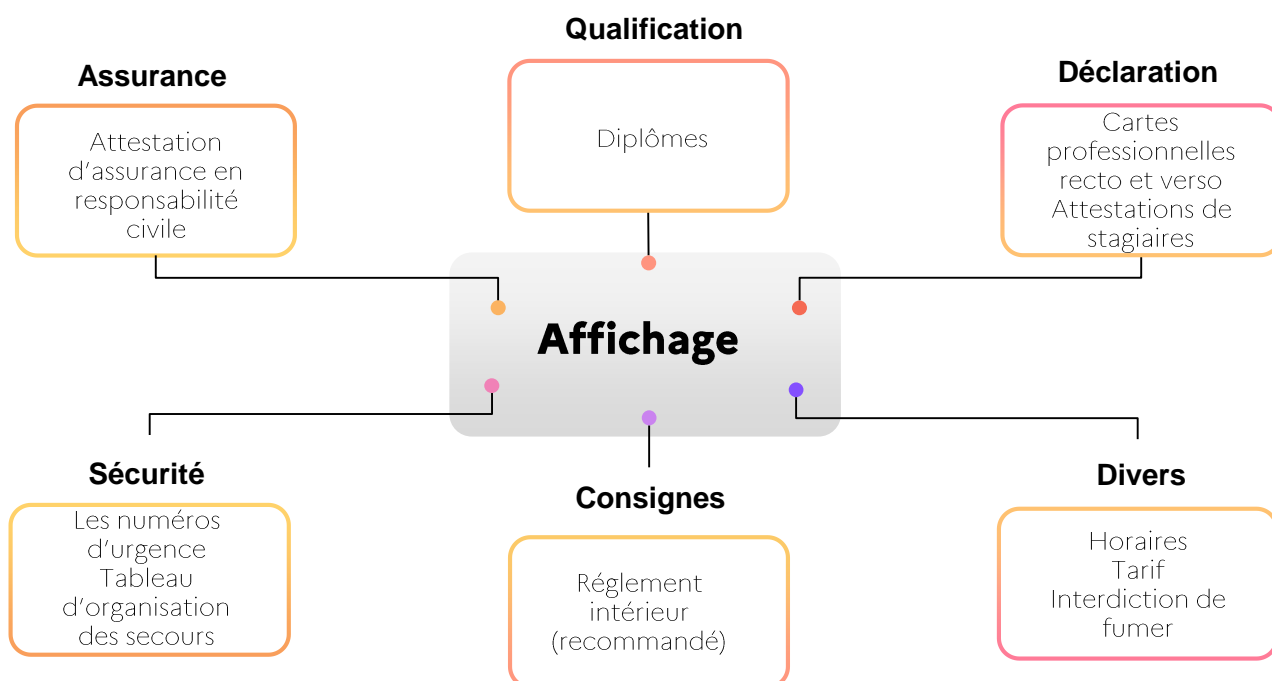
Qualification

Diplômes

Assurance

Attestation d’assurance en responsabilité civile

Déclaration

Cartes professionnelles recto et verso
Attestations de stagiaires

Affichage

Sécurité

Les numéros d’urgence
Tableau d’organisation des secours

Consignes

Réglement intérieur (recommandé)

Divers

Horaires
Tarif
Interdiction de fumer